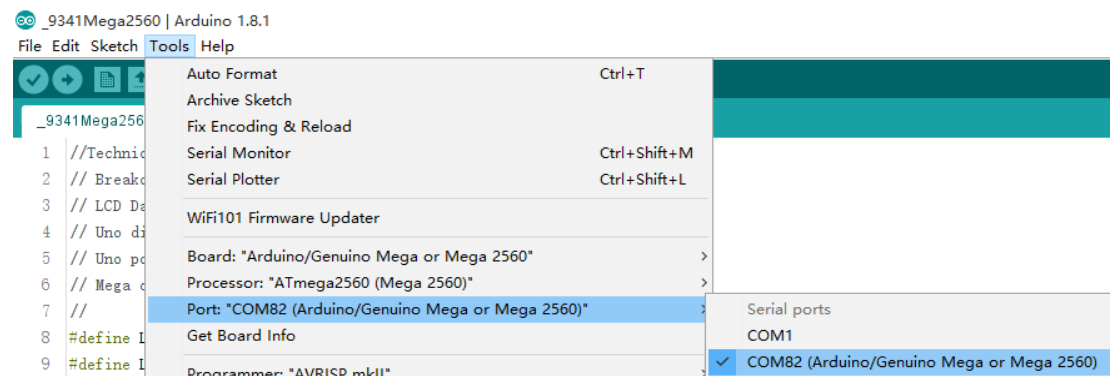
_9341Mega2560 | Arduino 1.8.1

File Edit Sketch Tools Help

_9341Mega256

1 //Technic
2 // Breako
3 // LCD Da
4 // Uno di
5 // Uno po
6 // Mega c
7 //
8 #define L
9 #define L

Auto Format Ctrl+T
Archive Sketch
Fix Encoding & Reload
Serial Monitor Ctrl+Shift+M
Serial Plotter Ctrl+Shift+L
WiFi101 Firmware Updater
Board: "Arduino/Genuino Mega or Mega 2560"
Processor: "ATmega2560 (Mega 2560)"
Port: "COM82 (Arduino/Genuino Mega or Mega 2560)"
Get Board Info
Programmer: "AVRISP mkII"

Serial ports
COM1
COM82 (Arduino/Genuino Mega or Mega 2560)